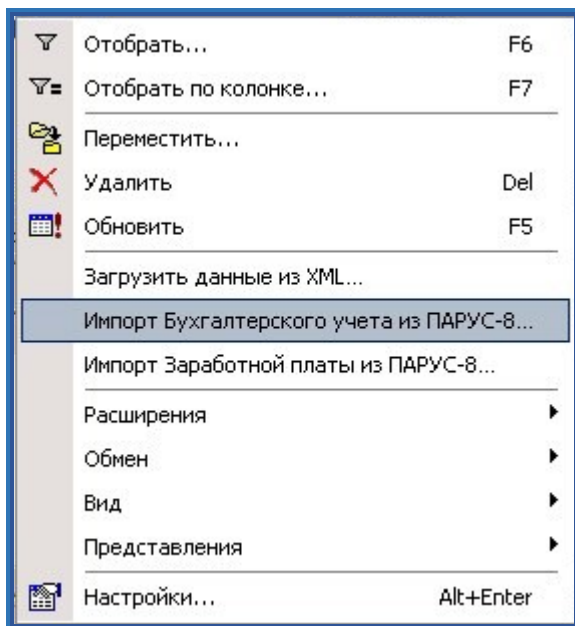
Отобрать... F6
Отобрать по колонке... F7
Переместить...
Удалить Del
Обновить F5
Загрузить данные из XML...
Импорт Бухгалтерского учета из ПАРУС-8...
Импорт Заработной платы из ПАРУС-8...
Расширения
Обмен
Вид
Представления
Настройки... Alt+Enter